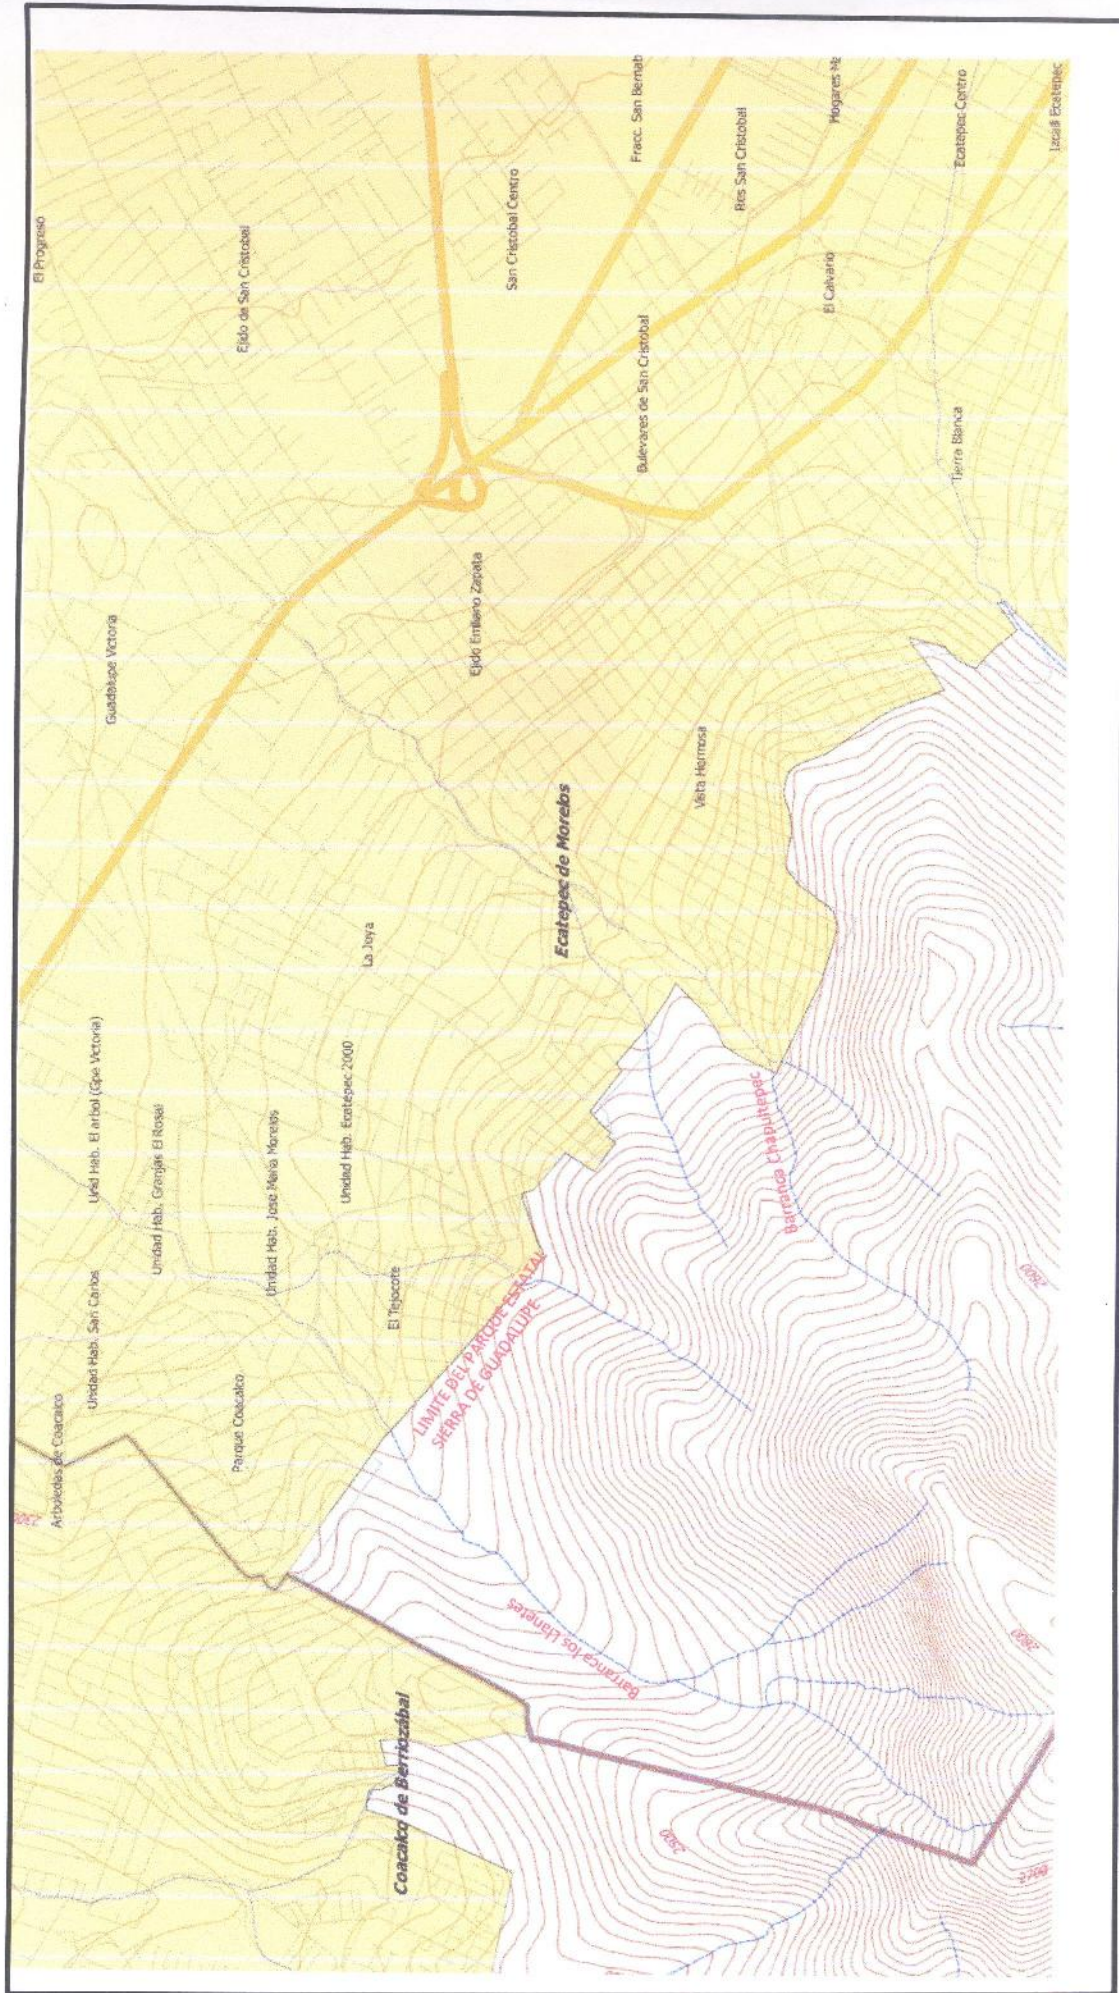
El Progreso
Ejido de San Cristobal
San Cristobal Centro
Fracc. San Bernab
Res San Cristobal
Hogares Ha
Ecatepec Centro
Izcalli Ecatepec
El Calvario
Bulevares de San Cristobal
Tierra Blanca
Guadalupe Victoria
Ejido Emiliano Zapata
Vista Hermosa
Ecatepec de Morelos
La Joya
Unid Hab. El arbol (Gpe Victoria)
Unidad Hab. Granjas El Rosal
Unidad Hab. José María Morelos
Unidad Hab. Ecatepec 2000
Unidad Hab. San Carlos
Parque Coacalco
El Tejocote
Arboledas de Coacalco
2300
LIMITE DEL PARQUE ESTATAL SIERRA DE GUADALUPE
Barranca Chapultepec
2600
Barranca los Llanetes
2800
Coacalco de Berriozábal
2500
2700